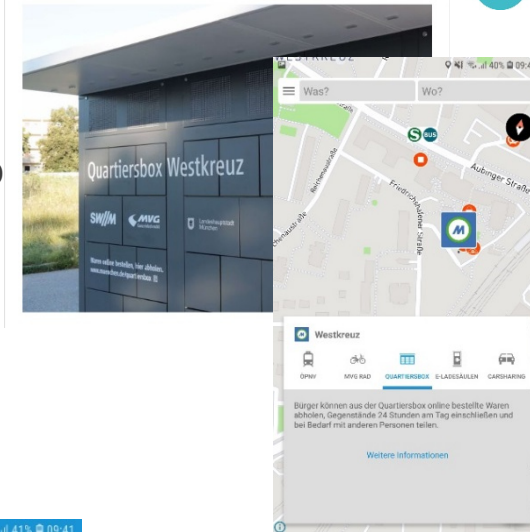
Quartiersbox Westkreuz
SWM MVG Landeshauptstadt München
Waren online bestellen, hier abholen.
www.muenchen.de/quartiersbox
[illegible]
40% 09:4
Was?
Wo?
Aubinger Straße
Friedrichshafener Straße
Westkreuz
ÖPNV
MVG RAD
QUARTIERSBOX
E-LADESÄULEN
CARSHARING
Bürger können aus der Quartiersbox online bestellte Waren abholen, Gegenstände 24 Stunden am Tag einschließen und bei Bedarf mit anderen Personen teilen.
Weitere Informationen
41% 09:41